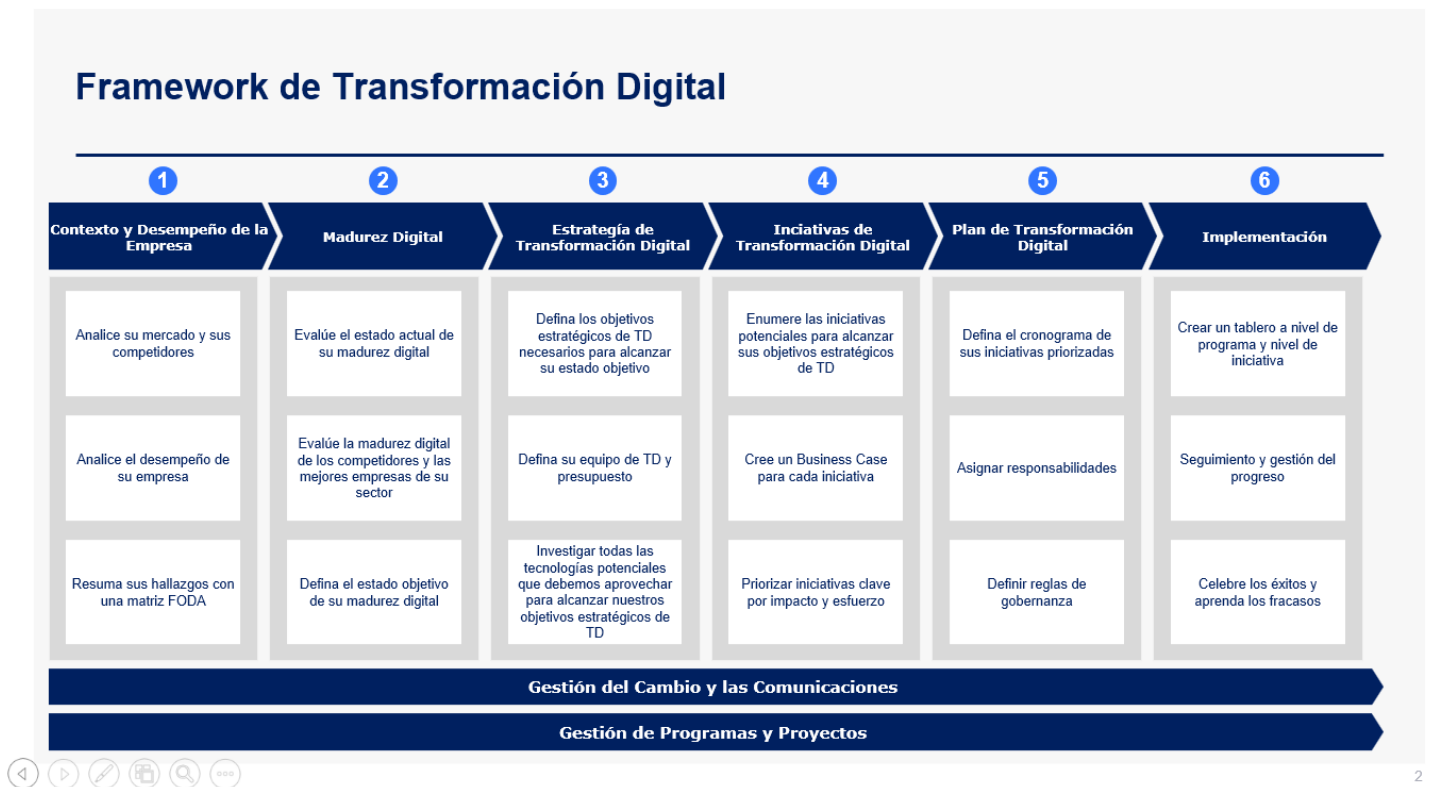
Framework de Transformación Digital

1
Contexto y Desempeño de la Empresa

Analice su mercado y sus competidores

Analice el desempeño de su empresa

Resuma sus hallazgos con una matriz FODA

2
Madurez Digital

Evalúe el estado actual de su madurez digital

Evalúe la madurez digital de los competidores y las mejores empresas de su sector

Defina el estado objetivo de su madurez digital

3
Estrategía de Transformación Digital

Defina los objetivos estratégicos de TD necesarios para alcanzar su estado objetivo

Defina su equipo de TD y presupuesto

Investigar todas las tecnologías potenciales que debemos aprovechar para alcanzar nuestros objetivos estratégicos de TD

4
Inciativas de Transformación Digital

Enumere las iniciativas potenciales para alcanzar sus objetivos estratégicos de TD

Cree un Business Case para cada iniciativa

Priorizar iniciativas clave por impacto y esfuerzo

5
Plan de Transformación Digital

Defina el cronograma de sus iniciativas priorizadas

Asignar responsabilidades

Definir reglas de gobernanza

6
Implementación

Crear un tablero a nivel de programa y nivel de iniciativa

Seguimiento y gestión del progreso

Celebre los éxitos y aprenda los fracasos

Gestión del Cambio y las Comunicaciones

Gestión de Programas y Proyectos

2